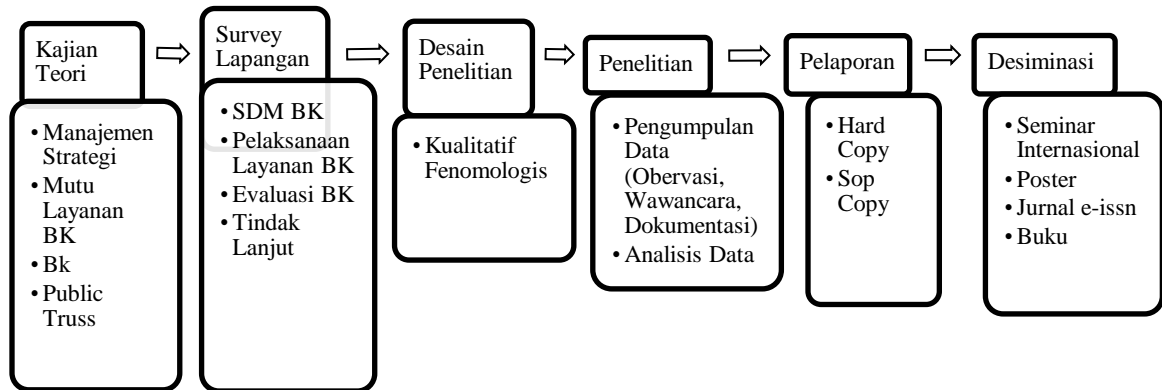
Kajian Teori

• Manajemen Strategi
• Mutu Layanan BK
• Bk
• Public Truss

Survey Lapangan

• SDM BK
• Pelaksanaan Layanan BK
• Evaluasi BK
• Tindak Lanjut

Desain Penelitian

• Kualitatif Fenomologis

Penelitian

• Pengumpulan Data (Obervasi, Wawancara, Dokumentasi)
• Analisis Data

Pelaporan

• Hard Copy
• Sop Copy

Desiminasi

• Seminar Internasional
• Poster
• Jurnal e-issn
• Buku